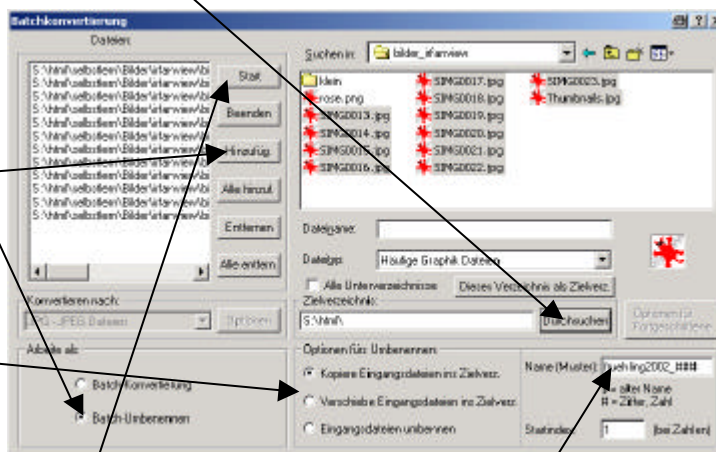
Batchkonvertierung

Dateien:

S:\html\selbstlen\Bilder\irfanview\bi
S:\html\selbstlen\Bilder\irfanview\bi
S:\html\selbstlen\Bilder\irfanview\bi
S:\html\selbstlen\Bilder\irfanview\bi
S:\html\selbstlen\Bilder\irfanview\bi
S:\html\selbstlen\Bilder\irfanview\bi
S:\html\selbstlen\Bilder\irfanview\bi
S:\html\selbstlen\Bilder\irfanview\bi
S:\html\selbstlen\Bilder\irfanview\bi
S:\html\selbstlen\Bilder\irfanview\bi
S:\html\selbstlen\Bilder\irfanview\bi
S:\html\selbstlen\Bilder\irfanview\bi
S:\html\selbstlen\Bilder\irfanview\bi

Start
Beenden
Hinzufüg.
Alle hinzuf.
Entfernen
Alle entfern.

Konvertieren nach:
JPG - JPEG Dateien
Optionen

Arbeite als:
Batch-Konvertierung
Batch-Umbenennen

Suchen in: bilder_irfanview

klein
rose.png
SIMG0013.jpg
SIMG0014.jpg
SIMG0015.jpg
SIMG0016.jpg
SIMG0017.jpg
SIMG0018.jpg
SIMG0019.jpg
SIMG0020.jpg
SIMG0021.jpg
SIMG0022.jpg
SIMG0023.jpg
Thumbnails.jpg

Dateiname:
Dateityp: Häufige Graphik Dateien
Alle Unterverzeichnisse
Dieses Verzeichnis als Zielverz.
Zielverzeichnis:
S:\html\
Durchsuchen
Optionen für Fortgeschrittene

Optionen für Umbenennen
Kopiere Eingangsdateien ins Zielverz.
Verschiebe Eingangsdateien ins Zielverz.
Eingangsdateien umbenennen

Name (Muster): buehling2002_###
$ = alter Name
# = Ziffer, Zahl
Startindex: 1 (bei Zahlen)